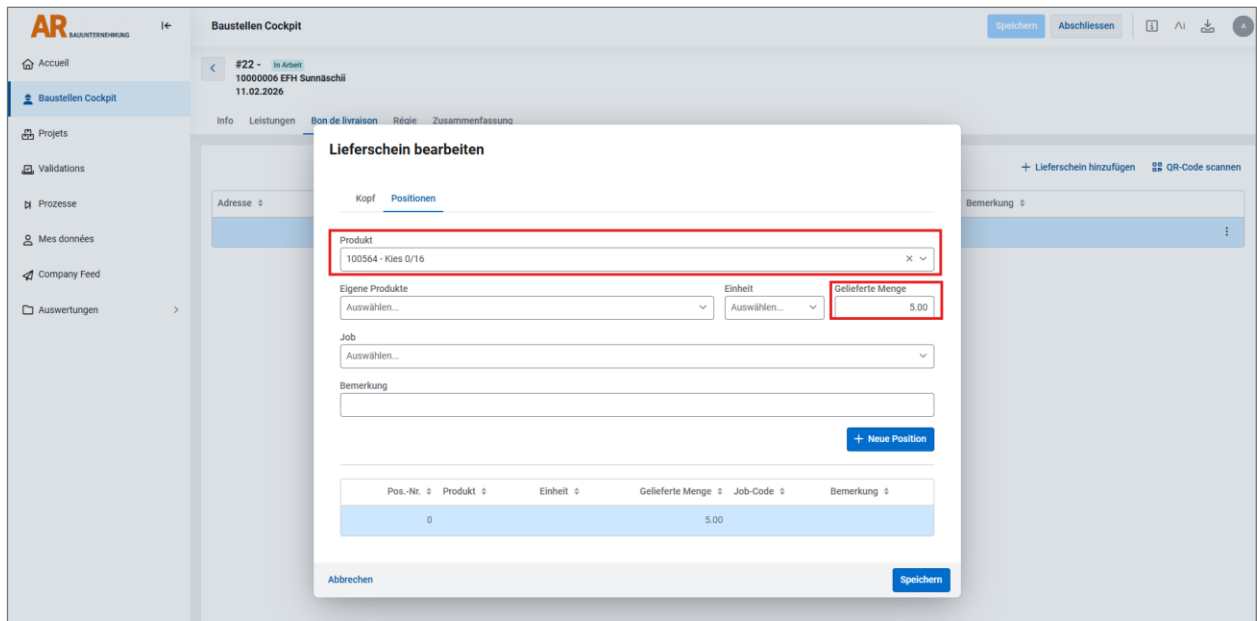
AR BAUUNTERNEHMUNG

Accueil
Baustellen Cockpit
Projets
Validations
Prozesse
Mes données
Company Feed
Auswertungen

Baustellen Cockpit

Speichern Abschliessen

A

#22 - In Arbeit
10000006 EFH Sunnäschii
11.02.2026

Info Leistungen Bon de livraison Régie Zusammenfassung

+ Lieferschein hinzufügen QR-Code scannen

Adresse

Bemerkung

Lieferschein bearbeiten

Kopf Positionen

Produkt
100564 - Kies 0/16

Eigene Produkte
Auswählen...

Einheit
Auswählen...

Gelieferte Menge
5.00

Job
Auswählen...

Bemerkung

+ Neue Position

| Pos.-Nr. | Produkt | Einheit | Gelieferte Menge | Job-Code | Bemerkung |
|---|---|---|---|---|---|
| 0 | | | 5.00 | | |

Abbrechen

Speichern